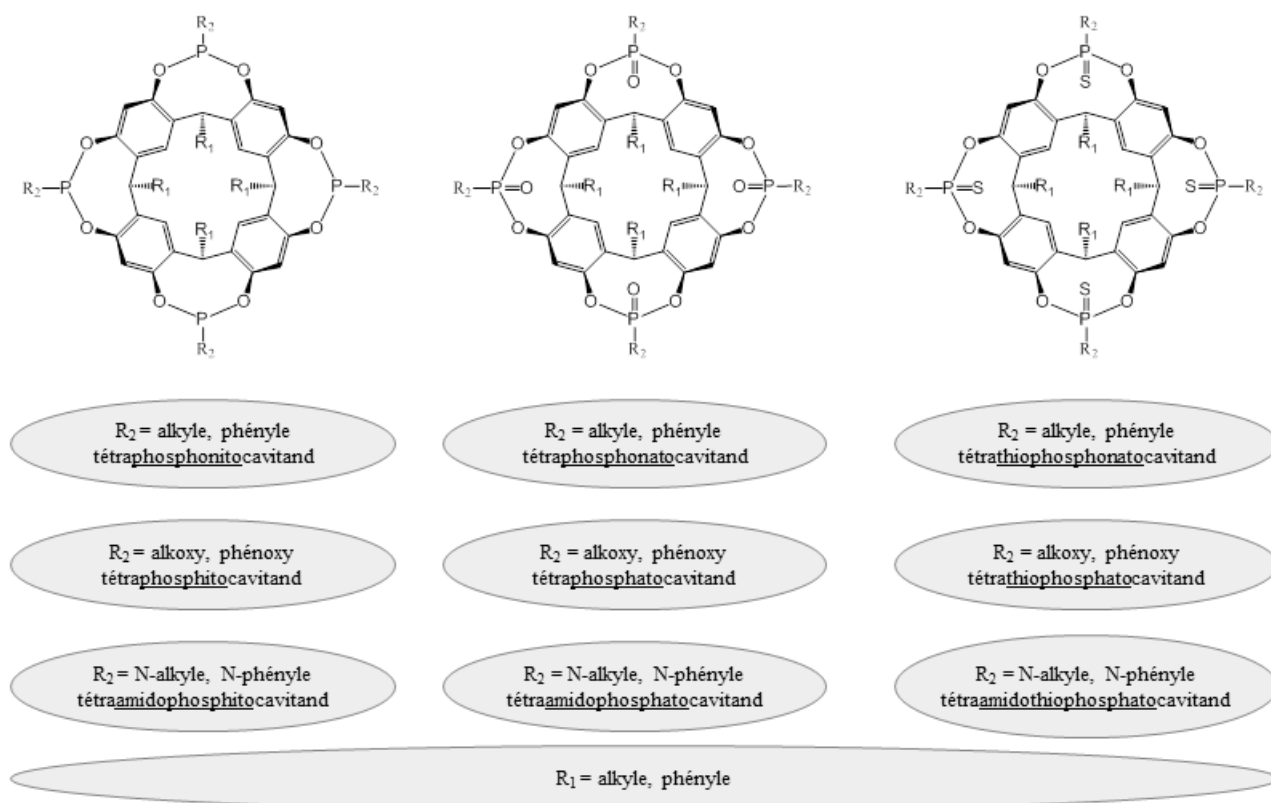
$R_2$
P
O O
$R_1$
O O
$R_2$—P $R_1$ $R_1$ P—$R_2$
O O
$R_1$
O O
P
$R_2$

$R_2$
P
O
O O
$R_1$
O O
$R_2$—P=O $R_1$ $R_1$ O=P—$R_2$
O O
$R_1$
O O
O
P
$R_2$

$R_2$
P
S
O O
$R_1$
O O
$R_2$—P=S $R_1$ $R_1$ S=P—$R_2$
O O
$R_1$
O O
S
P
$R_2$

$R_2$ = alkyle, phényle
tétraphosphonitocavitand

$R_2$ = alkyle, phényle
tétraphosphonatocavitand

$R_2$ = alkyle, phényle
tétrathiophosphonatocavitand

$R_2$ = alkoxy, phénoxy
tétraphosphitocavitand

$R_2$ = alkoxy, phénoxy
tétraphosphatocavitand

$R_2$ = alkoxy, phénoxy
tétrathiophosphatocavitand

$R_2$ = N-alkyle, N-phényle
tétraamidophosphitocavitand

$R_2$ = N-alkyle, N-phényle
tétraamidophosphatocavitand

$R_2$ = N-alkyle, N-phényle
tétraamidothiophosphatocavitand

$R_1$ = alkyle, phényle